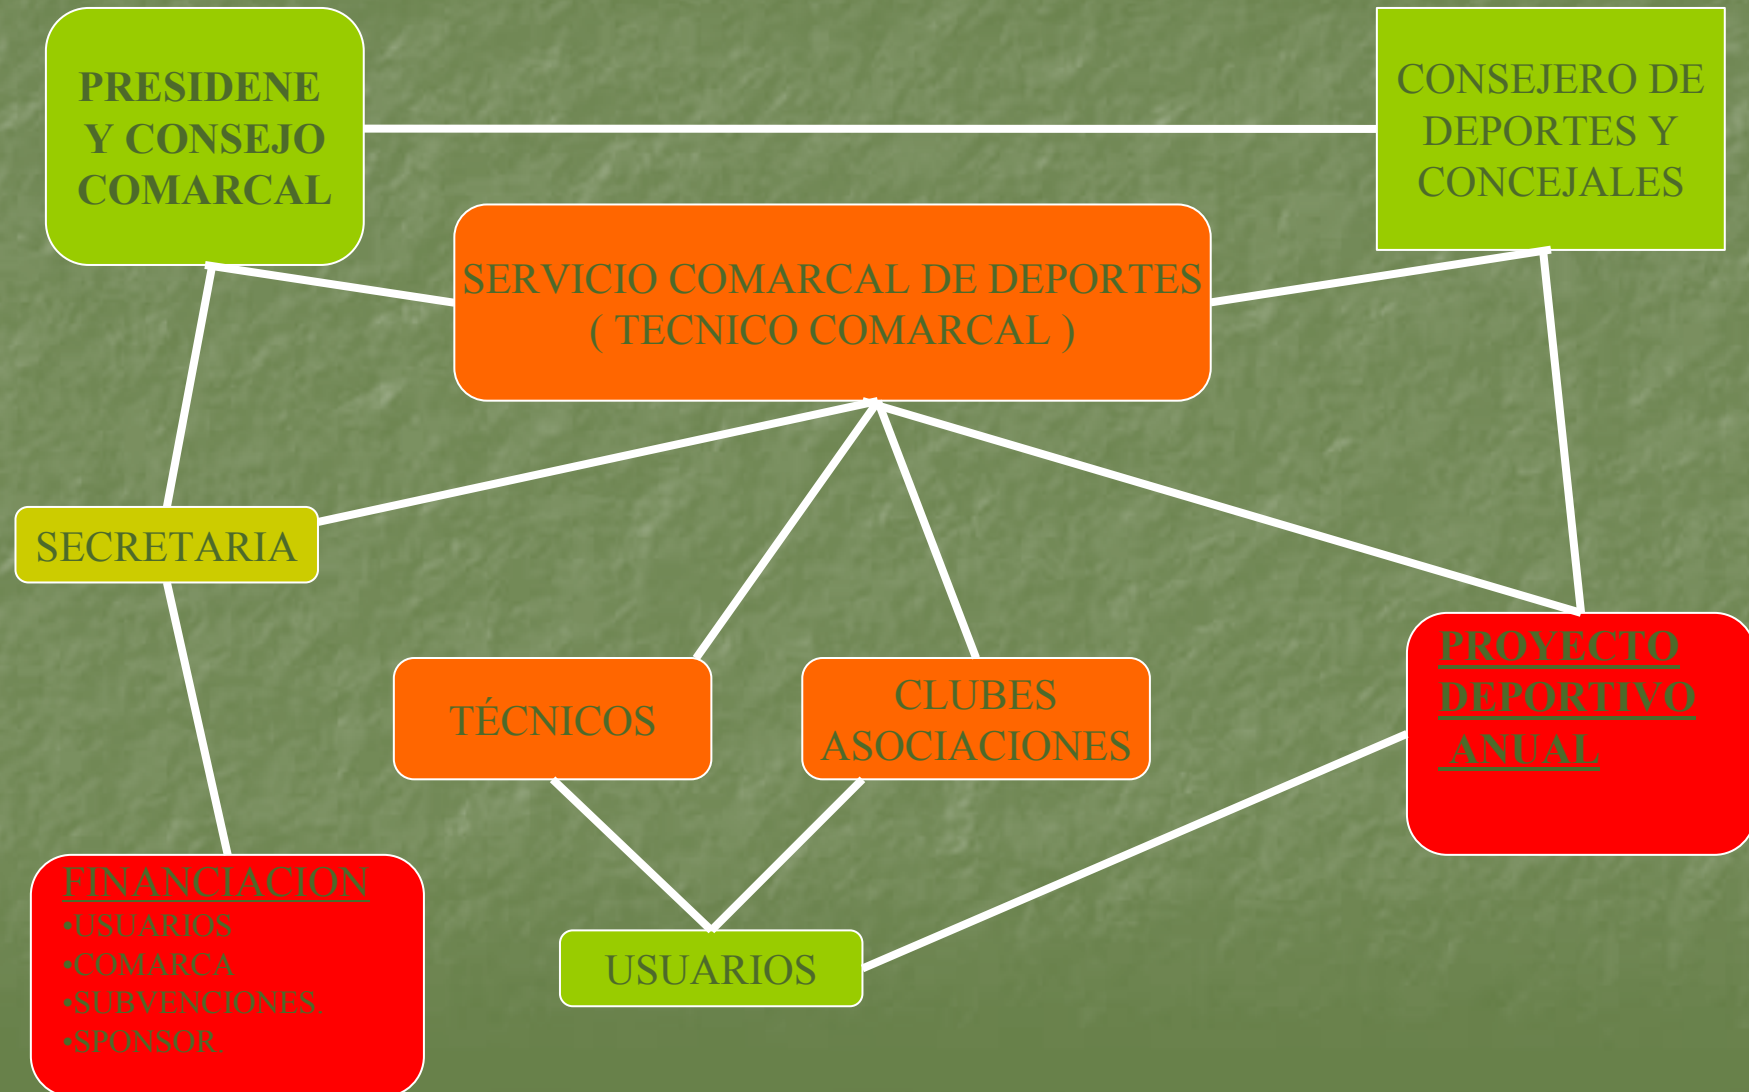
PRESIDENE Y CONSEJO COMARCAL

CONSEJERO DE DEPORTES Y CONCEJALES

SERVICIO COMARCAL DE DEPORTES
( TECNICO COMARCAL )

SECRETARIA

TÉCNICOS

CLUBES ASOCIACIONES

PROYECTO DEPORTIVO ANUAL

FINANCIACION
•USUARIOS
•COMARCA
•SUBVENCIONES.
•SPONSOR.

USUARIOS